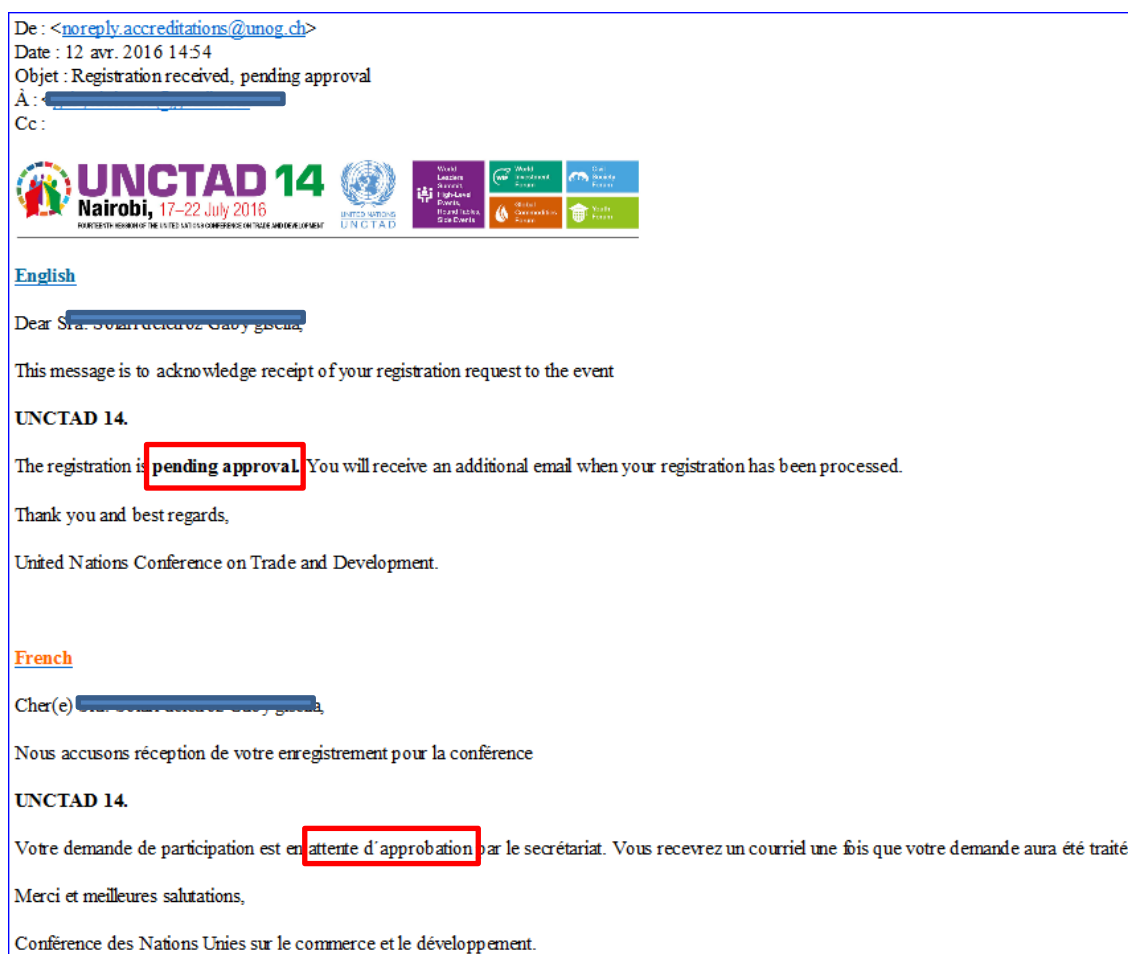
De : <noreply.accreditations@unog.ch>
Date : 12 avr. 2016 14:54
Objet : Registration received, pending approval
À : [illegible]
Cc :

UNCTAD 14
Nairobi, 17–22 July 2016
FOURTEENTH SESSION OF THE UNITED NATIONS CONFERENCE ON TRADE AND DEVELOPMENT

UNITED NATIONS
UNCTAD

World Leaders Summit High-Level Events, Round tables, Side Events
World Investment Forum
Civil Society Forum
Global Commodities Forum
Youth Forum

English

Dear Sra. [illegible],

This message is to acknowledge receipt of your registration request to the event

UNCTAD 14.

The registration is pending approval. You will receive an additional email when your registration has been processed.

Thank you and best regards,

United Nations Conference on Trade and Development.

French

Cher(e) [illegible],

Nous accusons réception de votre enregistrement pour la conférence

UNCTAD 14.

Votre demande de participation est en attente d´approbation par le secrétariat. Vous recevrez un courriel une fois que votre demande aura été traité

Merci et meilleures salutations,

Conférence des Nations Unies sur le commerce et le développement.